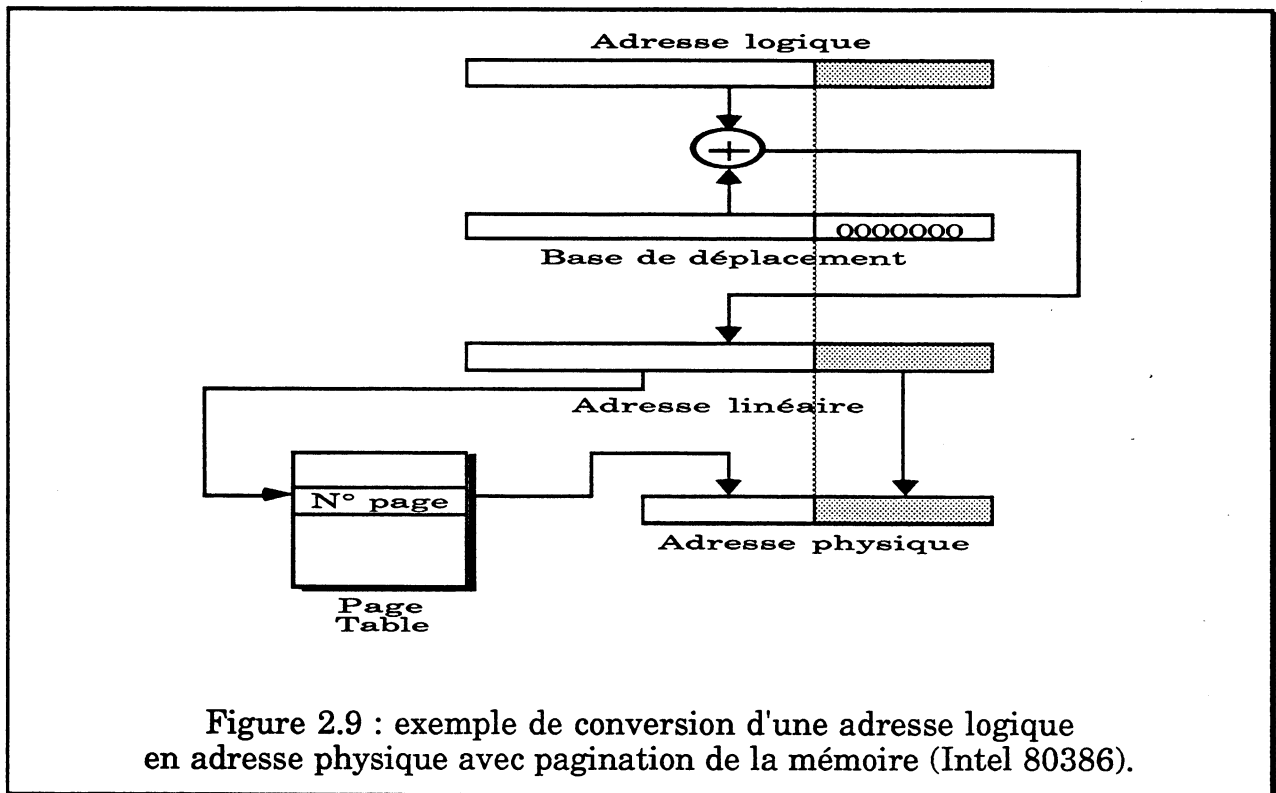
Adresse logique

+

0000000

Base de déplacement

Adresse linéaire

N° page

Page Table

Adresse physique

Figure 2.9 : exemple de conversion d'une adresse logique en adresse physique avec pagination de la mémoire (Intel 80386).